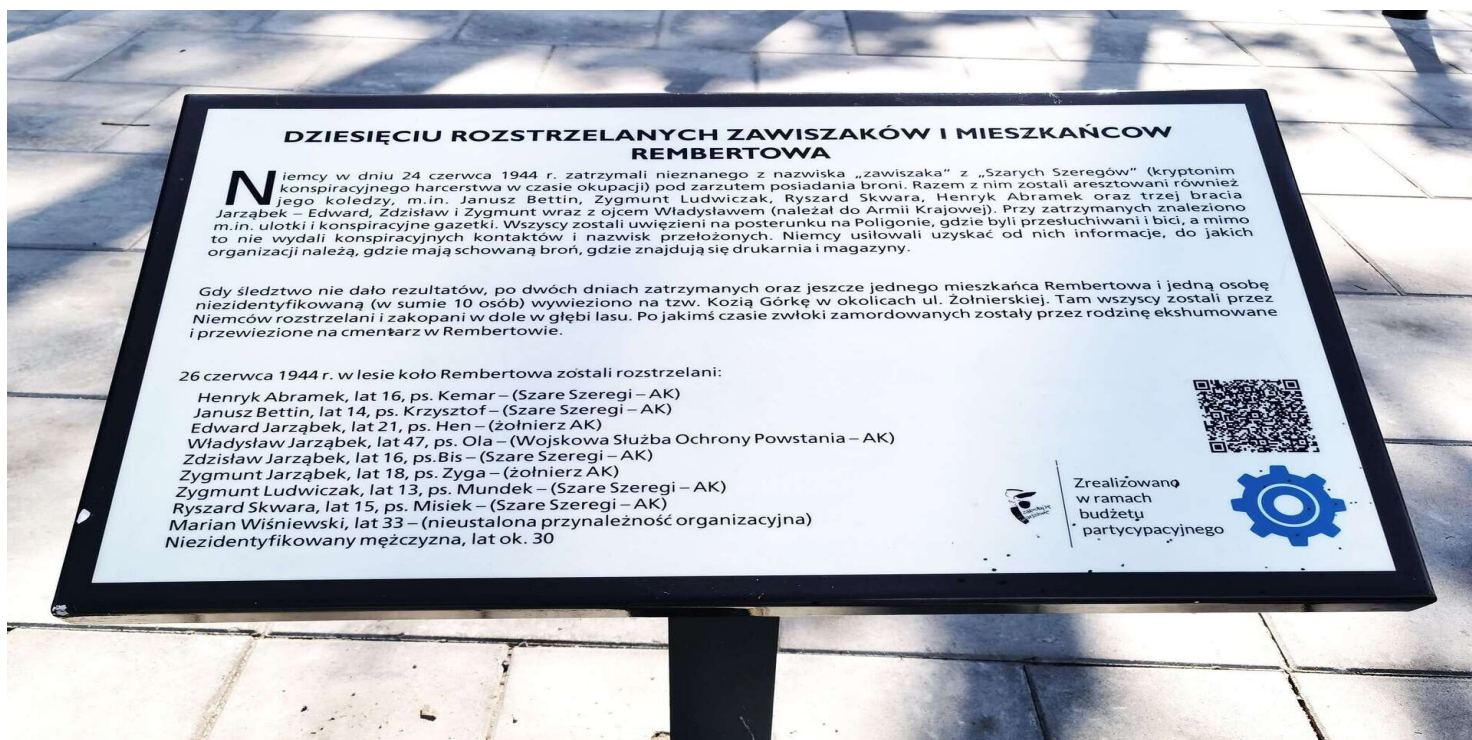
DZIESIĘCIU ROZSTRZELANYCH ZAWISZAKÓW I MIESZKAŃCOW REMBERTOWA

Niemcy w dniu 24 czerwca 1944 r. zatrzymali nieznanego z nazwiska „zawiszaka" z „Szarych Szeregów" (kryptonim konspiracyjnego harcerstwa w czasie okupacji) pod zarzutem posiadania broni. Razem z nim zostali aresztowani również jego koledzy, m.in. Janusz Bettin, Zygmunt Ludwiczak, Ryszard Skwara, Henryk Abramek oraz trzej bracia Jarząbek – Edward, Zdzisław i Zygmunt wraz z ojcem Władysławem (należał do Armii Krajowej). Przy zatrzymanych znaleziono m.in. ulotki i konspiracyjne gazetki. Wszyscy zostali uwięzieni na posterunku na Poligonie, gdzie byli przesłuchiwani i bici, a mimo to nie wydali konspiracyjnych kontaktów i nazwisk przełożonych. Niemcy usiłowali uzyskać od nich informacje, do jakich organizacji należą, gdzie mają schowaną broń, gdzie znajdują się drukarnia i magazyny.

Gdy śledztwo nie dało rezultatów, po dwóch dniach zatrzymanych oraz jeszcze jednego mieszkańca Rembertowa i jedną osobę niezidentyfikowaną (w sumie 10 osób) wywieziono na tzw. Kozią Górkę w okolicach ul. Żołnierskiej. Tam wszyscy zostali przez Niemców rozstrzelani i zakopani w dole w głębi lasu. Po jakimś czasie zwłoki zamordowanych zostały przez rodzinę ekshumowane i przewiezione na cmentarz w Rembertowie.

26 czerwca 1944 r. w lesie koło Rembertowa zostali rozstrzelani:
Henryk Abramek, lat 16, ps. Kemar – (Szare Szeregi – AK)
Janusz Bettin, lat 14, ps. Krzysztof – (Szare Szeregi – AK)
Edward Jarząbek, lat 21, ps. Hen – (żołnierz AK)
Władysław Jarząbek, lat 47, ps. Ola – (Wojskowa Służba Ochrony Powstania – AK)
Zdzisław Jarząbek, lat 16, ps.Bis – (Szare Szeregi – AK)
Zygmunt Jarząbek, lat 18, ps. Zyga – (żołnierz AK)
Zygmunt Ludwiczak, lat 13, ps. Mundek – (Szare Szeregi – AK)
Ryszard Skwara, lat 15, ps. Misiek – (Szare Szeregi – AK)
Marian Wiśniewski, lat 33 – (nieustalona przynależność organizacyjna)
Niezidentyfikowany mężczyzna, lat ok. 30

Zrealizowano w ramach budżetu partycypacyjnego